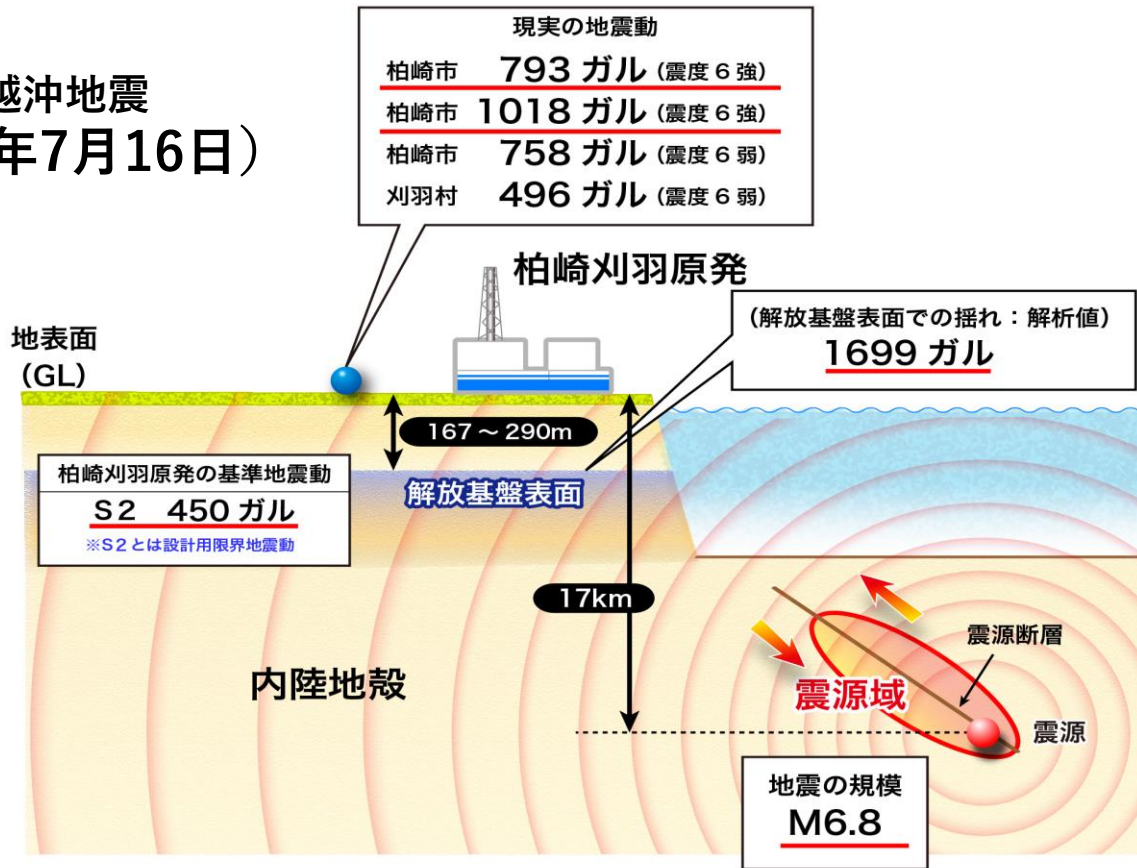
越沖地震
年7月16日）

現実の地震動
柏崎市 793 ガル（震度６強）
柏崎市 1018 ガル（震度６強）
柏崎市 758 ガル（震度６弱）
刈羽村 496 ガル（震度６弱）

柏崎刈羽原発

（解放基盤表面での揺れ：解析値）
1699 ガル

地表面
(GL)

167～290m

柏崎刈羽原発の基準地震動
S2 450 ガル
※S2 とは設計用限界地震動

解放基盤表面

17km

内陸地殻

震源断層

震源域

震源

地震の規模
M6.8